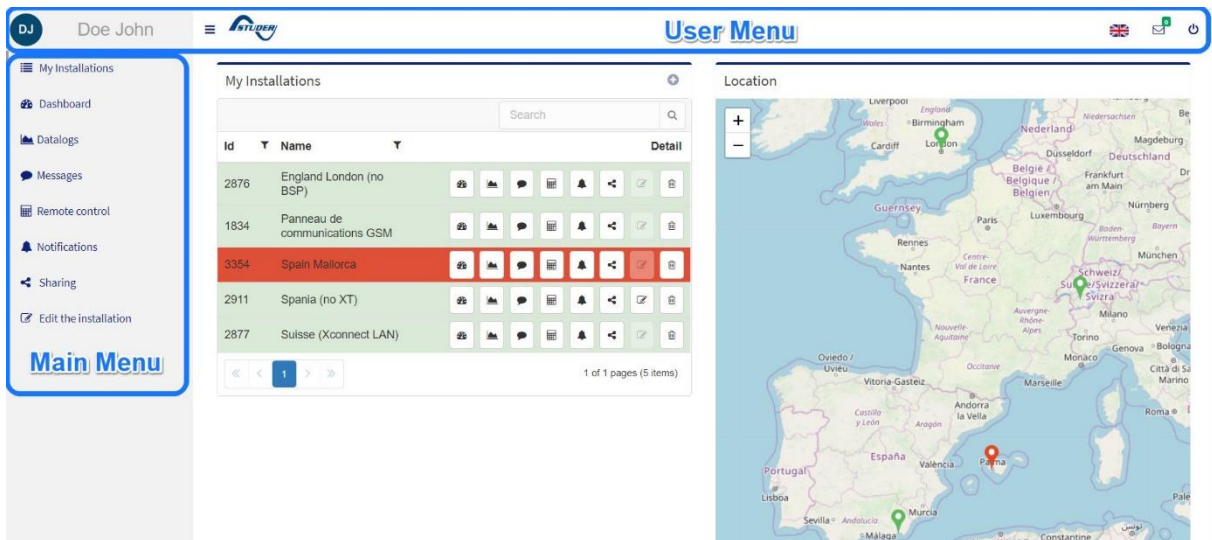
DJ Doe John

STUDER

User Menu

My Installations

Dashboard

Datalogs

Messages

Remote control

Notifications

Sharing

Edit the installation

Main Menu

My Installations

Search

| Id | Name | Detail |
|---|---|---|
| 2876 | England London (no BSP) | |
| 1834 | Panneau de communications GSM | |
| 3354 | Spain Mallorca | |
| 2911 | Spania (no XT) | |
| 2877 | Suisse (Xconnect LAN) | |

« ‹ 1 › »

1 of 1 pages (5 items)

Location

+
−

Liverpool England Wales Birmingham Cardiff London Nederland Niedersachsen Magdeburg Dusseldorf Deutschland België Belgique Belgien Frankfurt am Main Guernsey Luxembourg Nürnberg Paris Baden-Württemberg Bayern Rennes Nantes Centre-Val de Loire France München Schweiz Suisse Svizzera Svizra Auvergne-Rhône-Alpes Milano Venezia Nouvelle-Aquitaine Torino Genova Bologna Oviedo Uviéu Occitanie Monaco Città di San Marino Vitoria-Gasteiz Marseille Andorra la Vella Castilla y León Aragón Roma España València Palma Portugal Lisboa Murcia Sevilla Andalucía Málaga Constantine